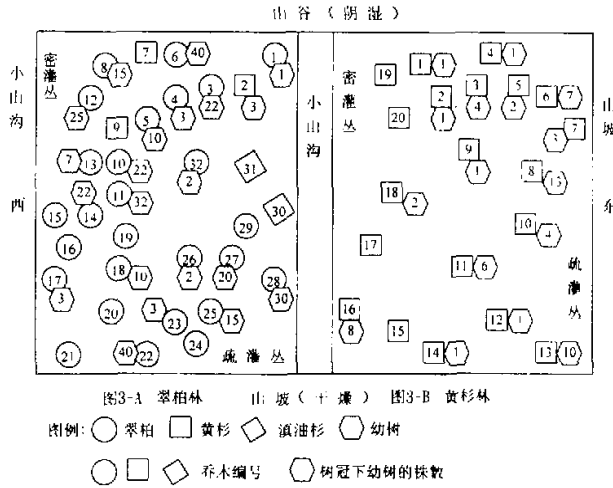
山谷（阴湿）

小山沟

西

密灌丛

7 6 40 1 8 15 1 12 3 25 2 4 22 3 9 5 3 10 7 13 10 22 32 31 22 2 11 32 14 30 15 29 16 19 26 27 28 17 18 10 2 20 30 3 3 25 20 23 15 24 21 40 22

疏灌丛

小山沟

密灌丛

19 1 1 4 1 1 5 6 7 20 2 1 4 2 3 7 1 9 8 13 1 18 2 10 4 17 11 6 16 12 1 8 15 14 1 13 10

疏灌丛

山坡

东

图3-A 翠柏林 山坡（干燥） 图3-B 黄杉林

图例：◯ 翠柏 □ 黄杉 ◇ 滇油杉 ⬡ 幼树

◯ □ ◇ 乔木编号 ⬡ 树冠下幼树的株数